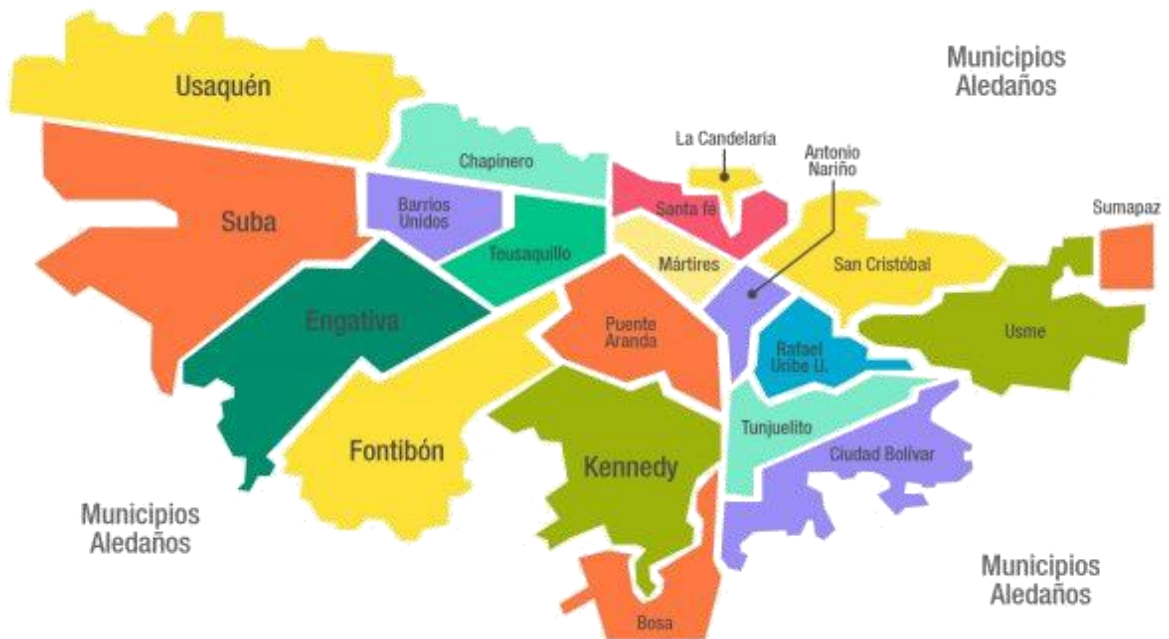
Usaquén

Municipios Aledaños

La Candelaria

Chapinero

Antonio Nariño

Santa fé

Sumapaz

Suba

Barrios Unidos

Teusaquillo

Mártires

San Cristóbal

Engativa

Puente Aranda

Usme

Rafael Uribe U.

Tunjuelito

Fontibón

Kennedy

Ciudad Bolivar

Municipios Aledaños

Municipios Aledaños

Bosa